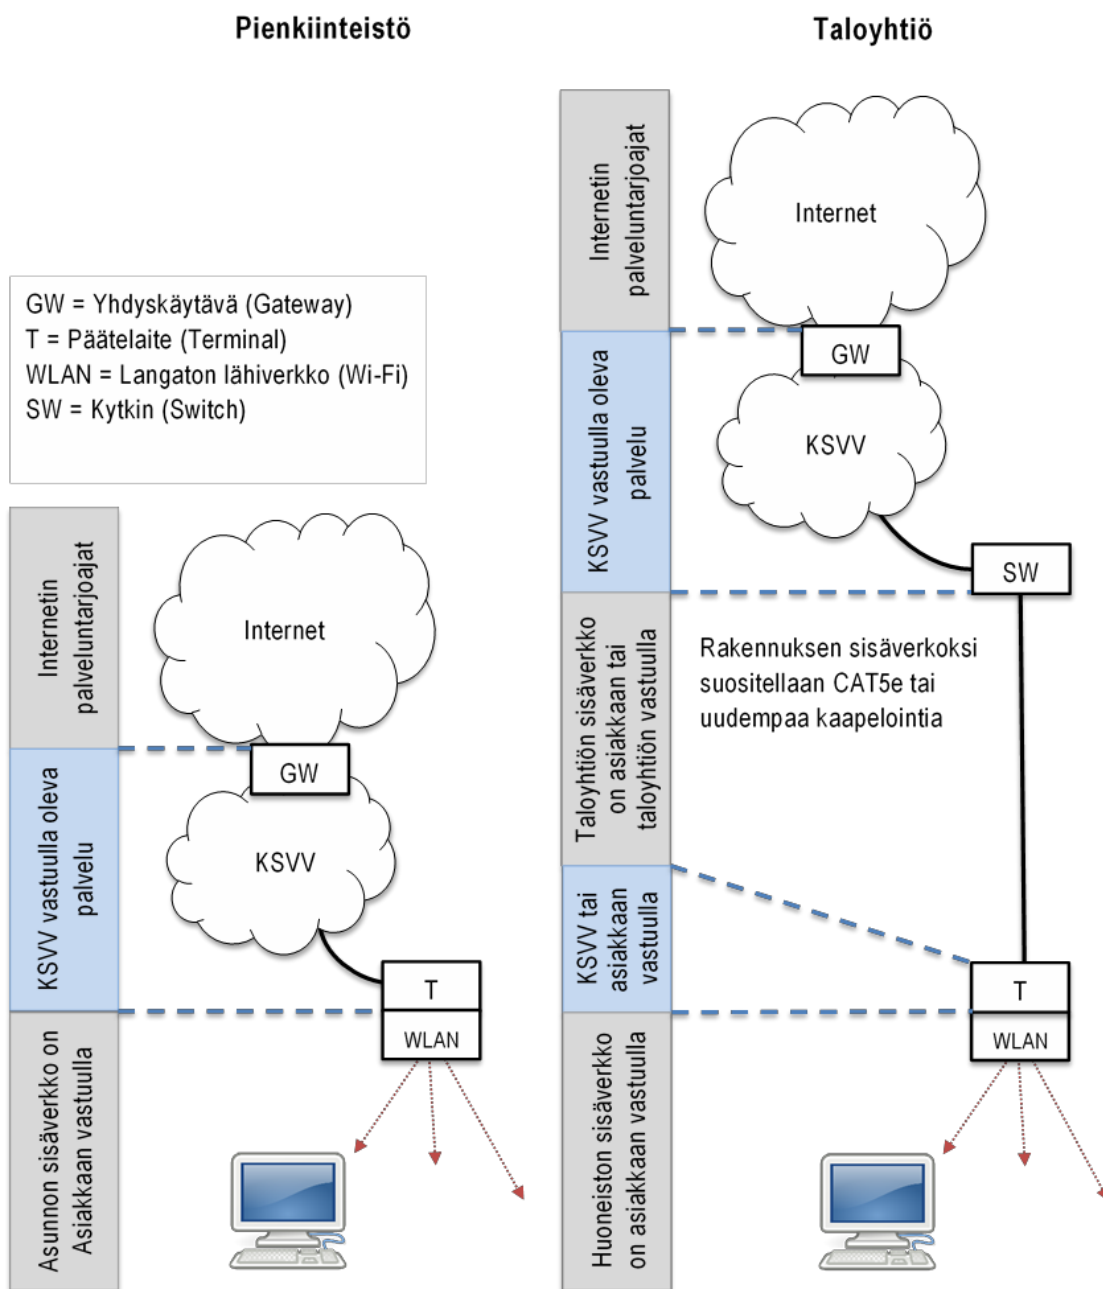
Pienkiinteistö

Taloyhtiö

GW = Yhdyskäytävä (Gateway)
T = Päätelaite (Terminal)
WLAN = Langaton lähiverkko (Wi-Fi)
SW = Kytkin (Switch)

Internetin palveluntarjoajat

Internet

KSVV vastuulla oleva palvelu

GW

KSVV

T

WLAN

Asunnon sisäverkko on Asiakkaan vastuulla

Internetin palveluntarjoajat

Internet

KSVV vastuulla oleva palvelu

GW

KSVV

SW

Taloyhtiön sisäverkko on asiakkaan tai taloyhtiön vastuulla

Rakennuksen sisäverkoksi suositellaan CAT5e tai uudempaa kaapelointia

KSVV tai asiakkaan vastuulla

T

WLAN

Huoneiston sisäverkko on asiakkaan vastuulla